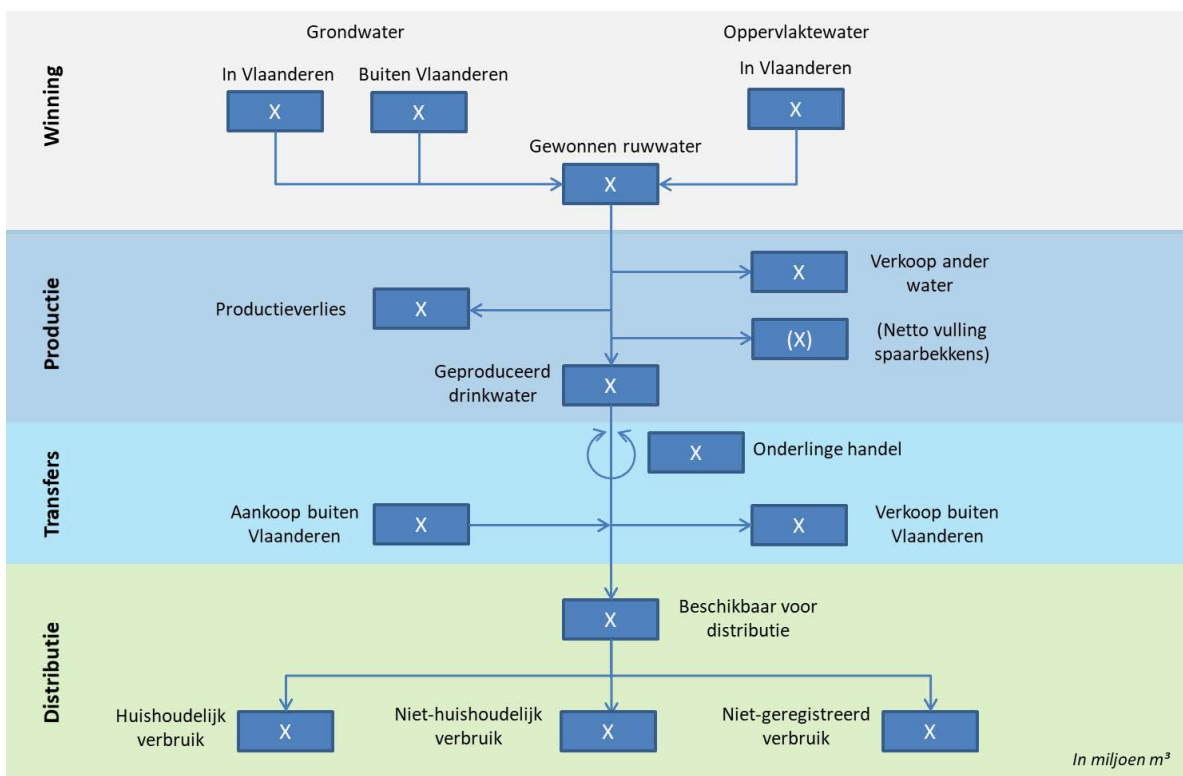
Winning

Grondwater

Oppervlaktewater

In Vlaanderen

X

Buiten Vlaanderen

X

In Vlaanderen

X

Gewonnen ruwwater

X

Productie

X

Verkoop ander water

Productieverlies

X

(X)

(Netto vulling spaarbekkens)

Geproduceerd drinkwater

X

Transfers

X

Onderlinge handel

Aankoop buiten Vlaanderen

X

X

Verkoop buiten Vlaanderen

Distributie

X

Beschikbaar voor distributie

Huishoudelijk verbruik

X

Niet-huishoudelijk verbruik

X

Niet-geregistreerd verbruik

X

In miljoen m³